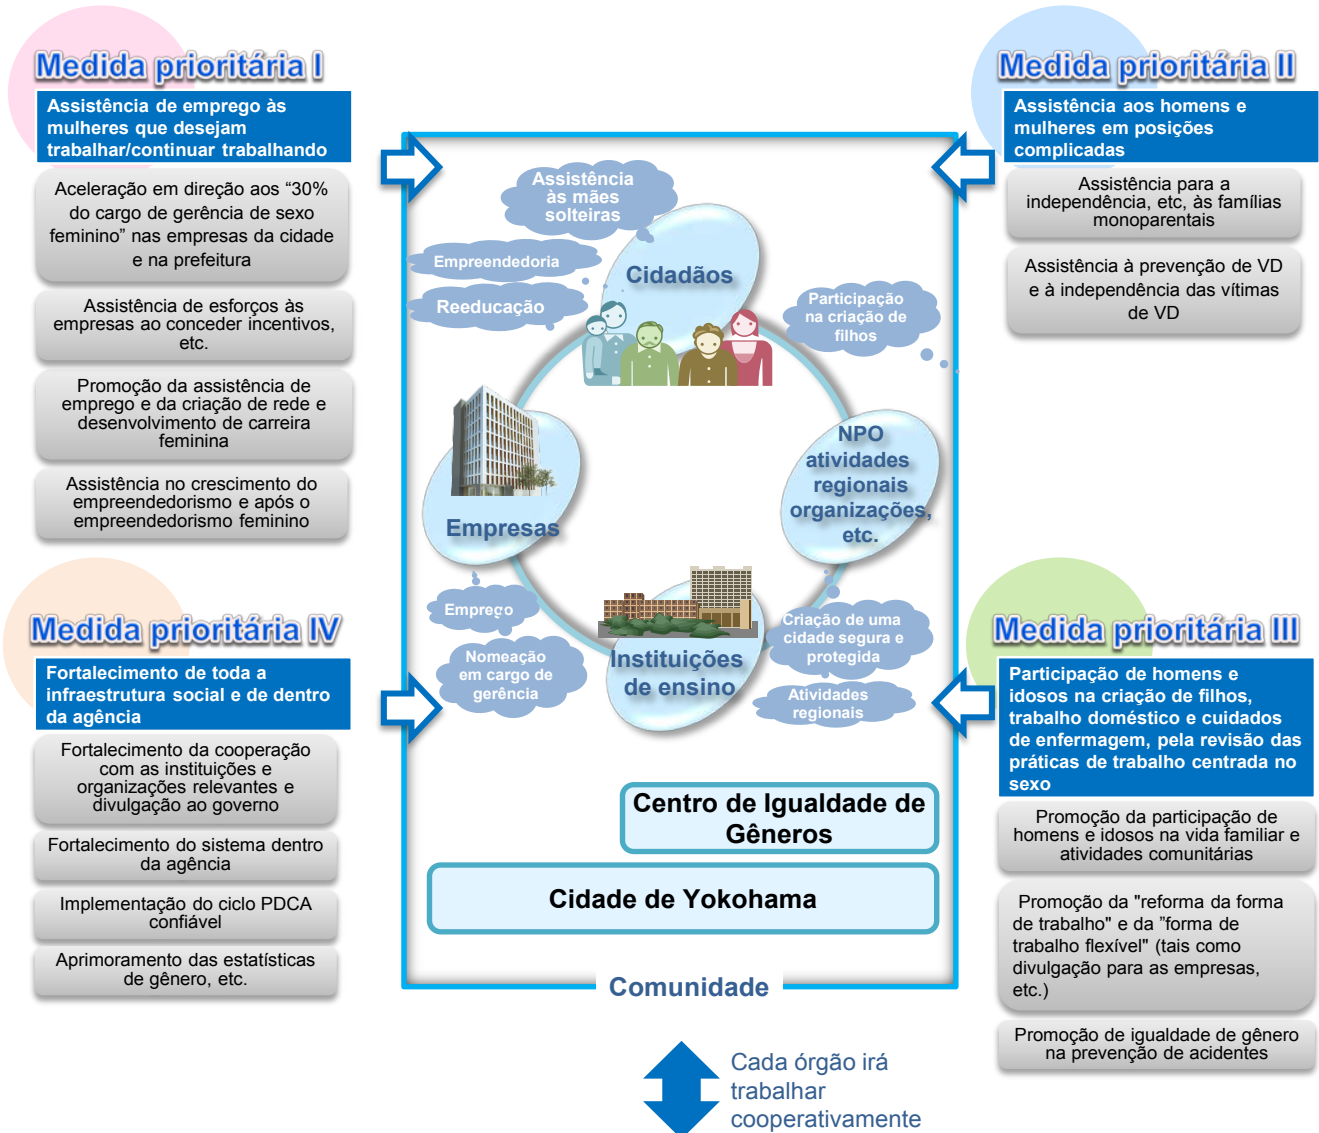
Medida prioritária I

Assistência de emprego às mulheres que desejam trabalhar/continuar trabalhando

Aceleração em direção aos “30% do cargo de gerência de sexo feminino” nas empresas da cidade e na prefeitura

Assistência de esforços às empresas ao conceder incentivos, etc.

Promoção da assistência de emprego e da criação de rede e desenvolvimento de carreira feminina

Assistência no crescimento do empreendedorismo e após o empreendedorismo feminino

Medida prioritária II

Assistência aos homens e mulheres em posições complicadas

Assistência para a independência, etc, às famílias monoparentais

Assistência à prevenção de VD e à independência das vítimas de VD

Assistência às mães solteiras

Empreendedoria

Cidadãos

Reeducação

Participação na criação de filhos

NPO atividades regionais organizações, etc.

Empresas

Emprego

Nomeação em cargo de gerência

Instituições de ensino

Criação de uma cidade segura e protegida

Atividades regionais

Medida prioritária IV

Fortalecimento de toda a infraestrutura social e de dentro da agência

Fortalecimento da cooperação com as instituições e organizações relevantes e divulgação ao governo

Fortalecimento do sistema dentro da agência

Implementação do ciclo PDCA confiável

Aprimoramento das estatísticas de gênero, etc.

Medida prioritária III

Participação de homens e idosos na criação de filhos, trabalho doméstico e cuidados de enfermagem, pela revisão das práticas de trabalho centrada no sexo

Promoção da participação de homens e idosos na vida familiar e atividades comunitárias

Promoção da "reforma da forma de trabalho" e da "forma de trabalho flexível" (tais como divulgação para as empresas, etc.)

Promoção de igualdade de gênero na prevenção de acidentes

Centro de Igualdade de Gêneros

Cidade de Yokohama

Comunidade

Cada órgão irá trabalhar cooperativamente